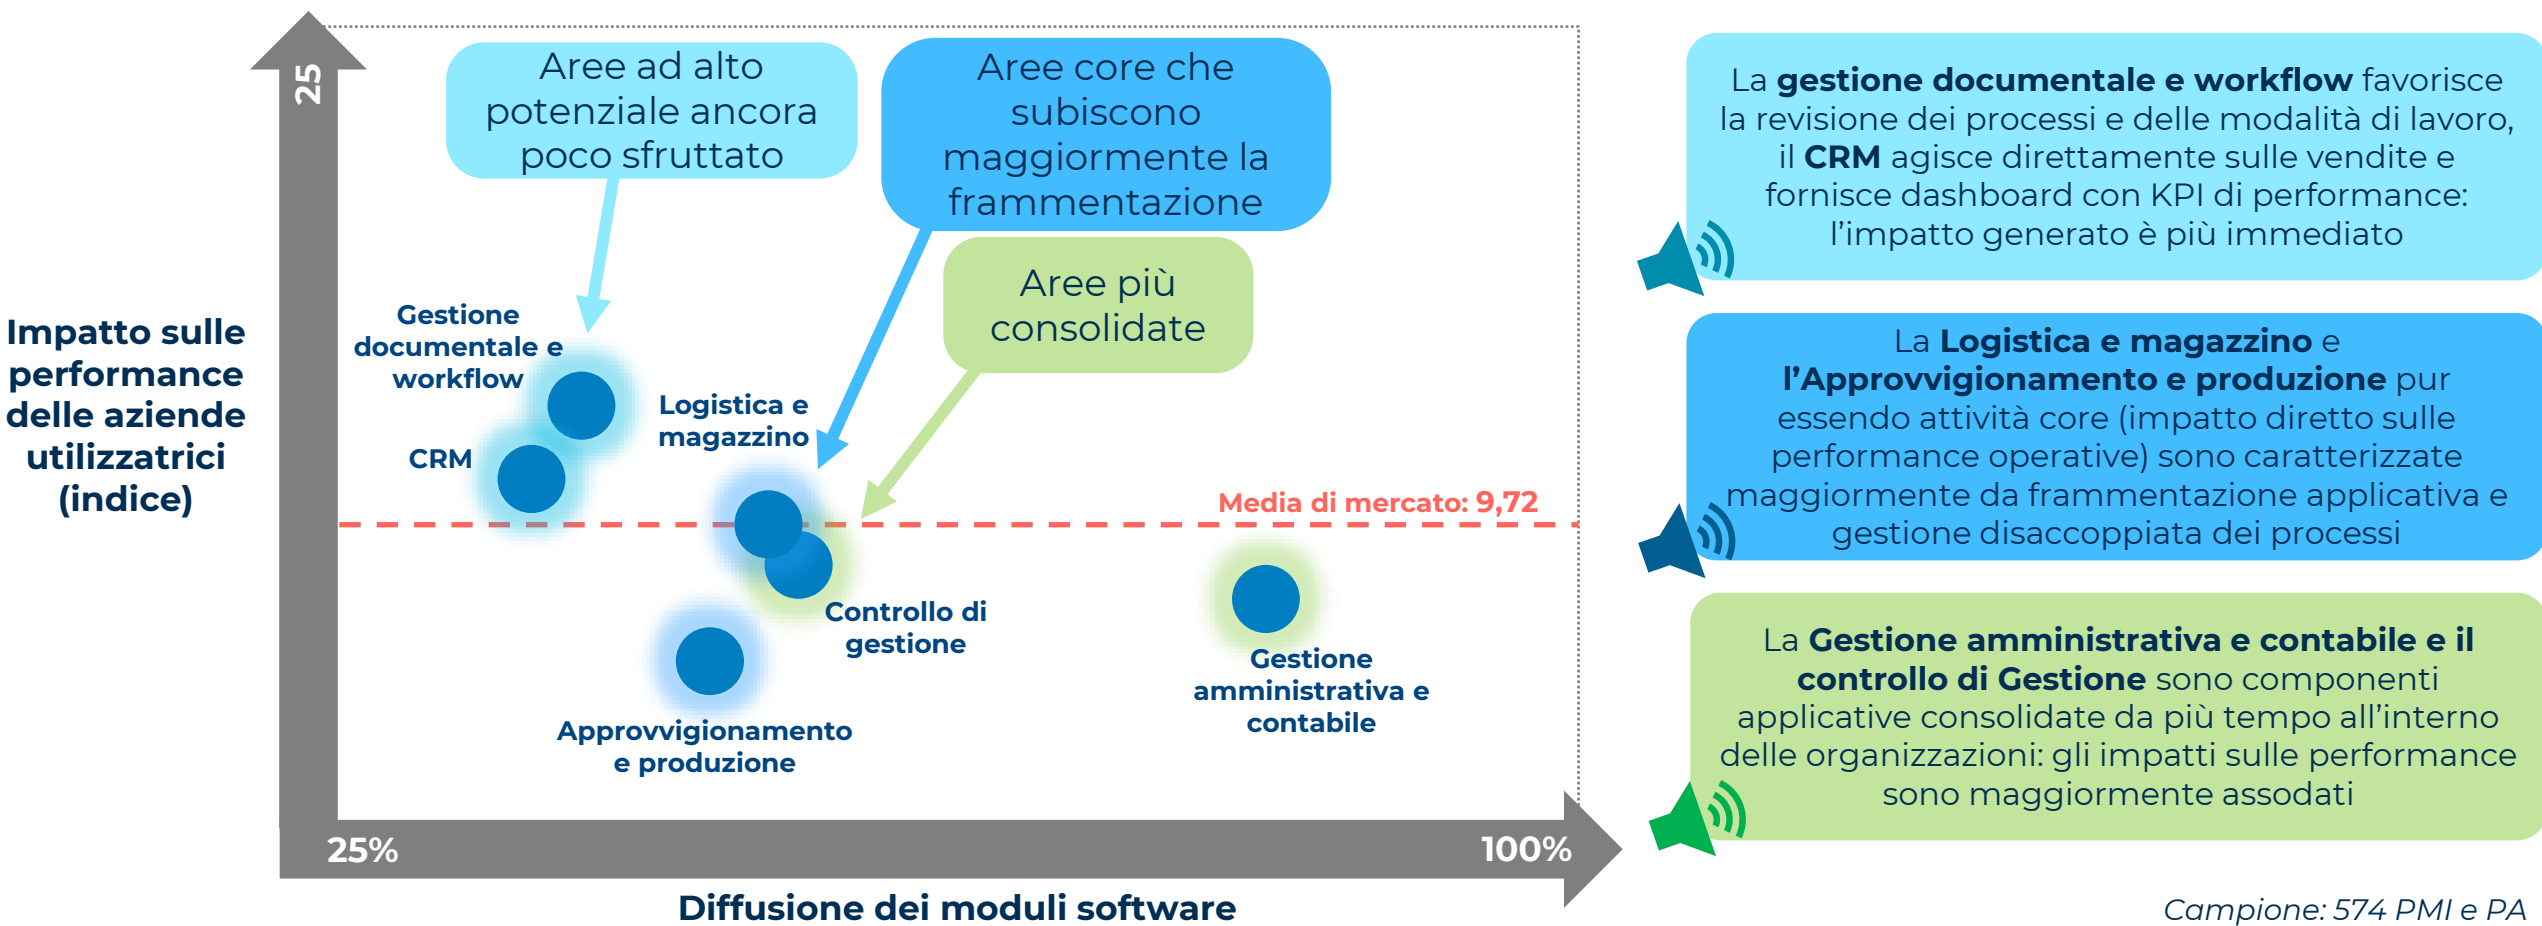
Impatto sulle performance delle aziende utilizzatrici (indice)

25

Aree ad alto potenziale ancora poco sfruttato

Aree core che subiscono maggiormente la frammentazione

Aree più consolidate

Gestione documentale e workflow

CRM

Logistica e magazzino

Media di mercato: 9,72

Controllo di gestione

Approvvigionamento e produzione

Gestione amministrativa e contabile

25%

100%

Diffusione dei moduli software

La **gestione documentale e workflow** favorisce la revisione dei processi e delle modalità di lavoro, il **CRM** agisce direttamente sulle vendite e fornisce dashboard con KPI di performance: l'impatto generato è più immediato

La **Logistica e magazzino** e **l'Approvvigionamento e produzione** pur essendo attività core (impatto diretto sulle performance operative) sono caratterizzate maggiormente da frammentazione applicativa e gestione disaccoppiata dei processi

La **Gestione amministrativa e contabile e il controllo di Gestione** sono componenti applicative consolidate da più tempo all'interno delle organizzazioni: gli impatti sulle performance sono maggiormente assodati

Campione: 574 PMI e PA